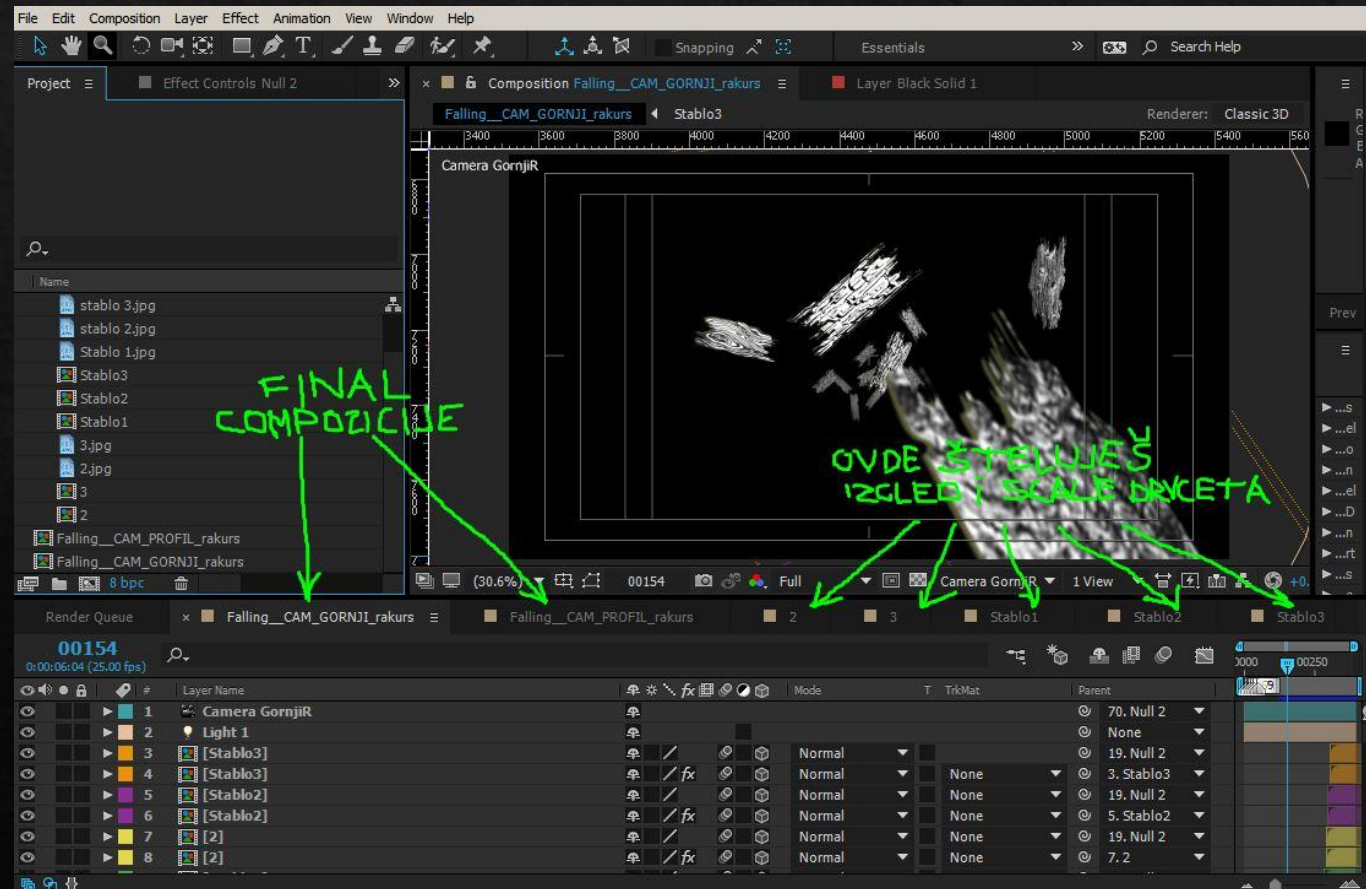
File Edit Composition Layer Effect Animation View Window Help

Snapping

Essentials

Search Help

Project ≡

Effect Controls Null 2

Composition Falling__CAM_GORNJI_rakurs ≡

Layer Black Solid 1

Falling__CAM_GORNJI_rakurs

Stablo3

Renderer: Classic 3D

3400 3600 3800 4000 4200 4400 4600 4800 5000 5200 5400 560

Camera GornjiR

Name

stablo 3.jpg
stablo 2.jpg
Stablo 1.jpg
Stablo3
Stablo2
Stablo1
3.jpg
2.jpg
3
2
Falling__CAM_PROFIL_rakurs
Falling__CAM_GORNJI_rakurs

8 bpc

FINAL COMPOZICIJE

OVDE ŠTELUJEŠ IZGLED I SCALE DRVCETA

(30.6%) 00154 Full Camera GornjiR 1 View

Prev

Render Queue

Falling__CAM_GORNJI_rakurs ≡

Falling__CAM_PROFIL_rakurs

2

3

Stablo1

Stablo2

Stablo3

00154
0:00:06:04 (25.00 fps)

| # | Layer Name | Mode | T TrkMat | Parent |
|---|---|---|---|---|
| 1 | Camera GornjiR | | | 70. Null 2 |
| 2 | Light 1 | | | None |
| 3 | [Stablo3] | Normal | | 19. Null 2 |
| 4 | [Stablo3] | Normal | None | 3. Stablo3 |
| 5 | [Stablo2] | Normal | None | 19. Null 2 |
| 6 | [Stablo2] | Normal | None | 5. Stablo2 |
| 7 | [2] | Normal | None | 19. Null 2 |
| 8 | [2] | Normal | None | 7. 2 |

0000 00250